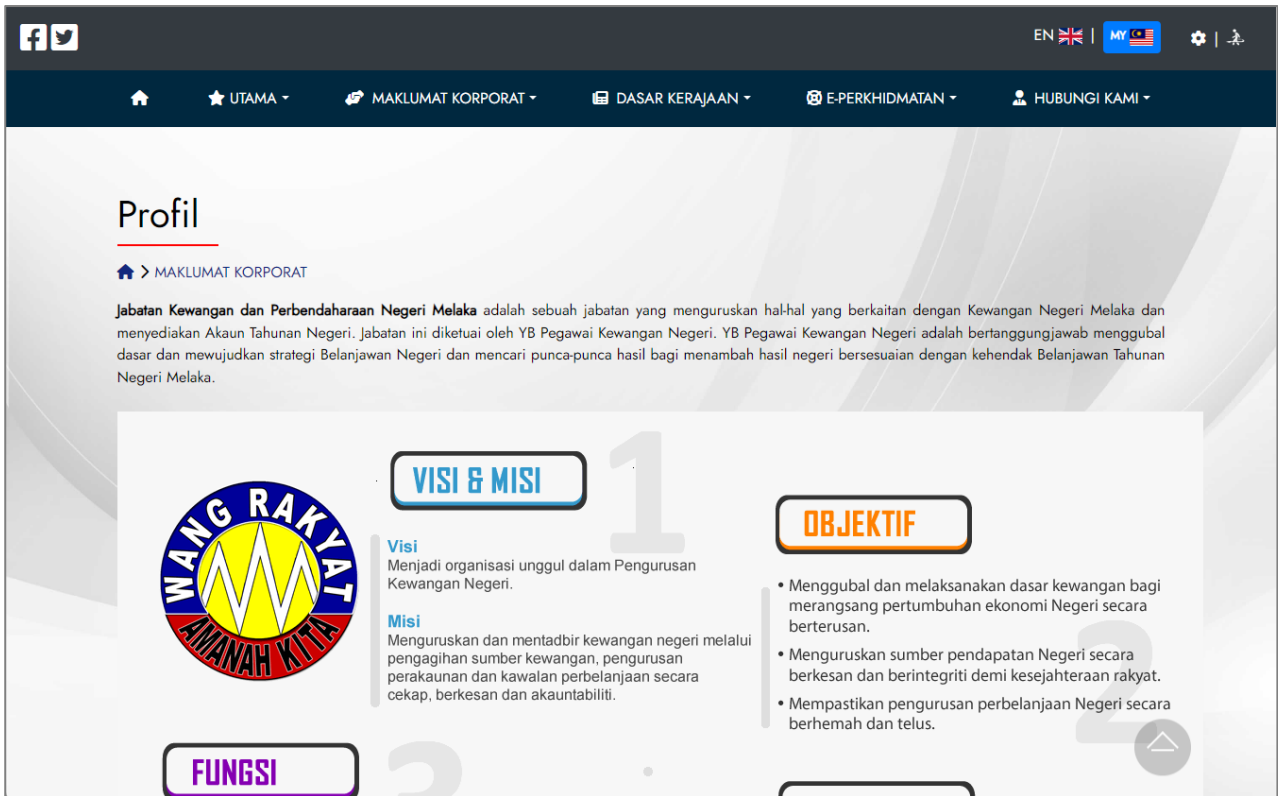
EN | MY

UTAMA MAKLUMAT KORPORAT DASAR KERAJAAN E-PERKHIDMATAN HUBUNGI KAMI

Profil

MAKLUMAT KORPORAT

Jabatan Kewangan dan Perbendaharaan Negeri Melaka adalah sebuah jabatan yang menguruskan hal-hal yang berkaitan dengan Kewangan Negeri Melaka dan menyediakan Akaun Tahunan Negeri. Jabatan ini diketuai oleh YB Pegawai Kewangan Negeri. YB Pegawai Kewangan Negeri adalah bertanggungjawab menggubal dasar dan mewujudkan strategi Belanjawan Negeri dan mencari punca-punca hasil bagi menambah hasil negeri bersesuaian dengan kehendak Belanjawan Tahunan Negeri Melaka.

WANG RAKYAT AMANAH KITA

1

VISI & MISI

Visi
Menjadi organisasi unggul dalam Pengurusan Kewangan Negeri.

Misi
Menguruskan dan mentadbir kewangan negeri melalui pengagihan sumber kewangan, pengurusan perakaunan dan kawalan perbelanjaan secara cekap, berkesan dan akauntabiliti.

OBJEKTIF

2

• Menggubal dan melaksanakan dasar kewangan bagi merangsang pertumbuhan ekonomi Negeri secara berterusan.
• Menguruskan sumber pendapatan Negeri secara berkesan dan berintegriti demi kesejahteraan rakyat.
• Mempastikan pengurusan perbelanjaan Negeri secara berhemah dan telus.

FUNGSI

3